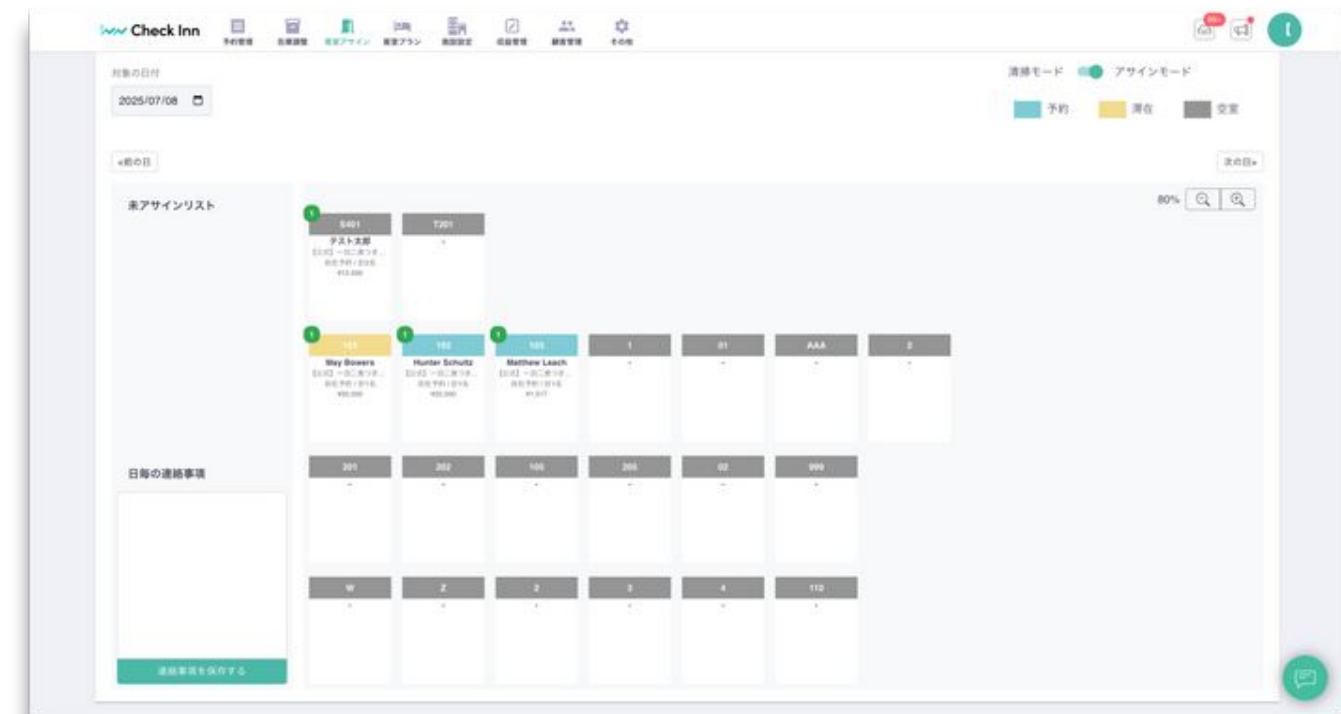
Check Inn 予約管理 在庫調整 客室アサイン 客室プラン 施設設定 収益管理 顧客管理 その他

99+

対象の日付
2025/07/08

清掃モード アサインモード

予約 滞在 空室

«前の日

次の日»

未アサインリスト

80%

1
S401
テスト太郎
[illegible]
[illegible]
¥13,000

T201
-

1
101
May Bowers
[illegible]
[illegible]
¥50,000

1
102
Hunter Schultz
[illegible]
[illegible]
¥50,000

1
103
Matthew Leach
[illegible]
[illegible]
¥1,517

1
-

01
-

AAA
-

2
-

日毎の連絡事項

201
-

202
-

105
-

205
-

02
-

999
-

W
-

Z
-

2
-

3
-

4
-

110
-

連絡事項を保存する